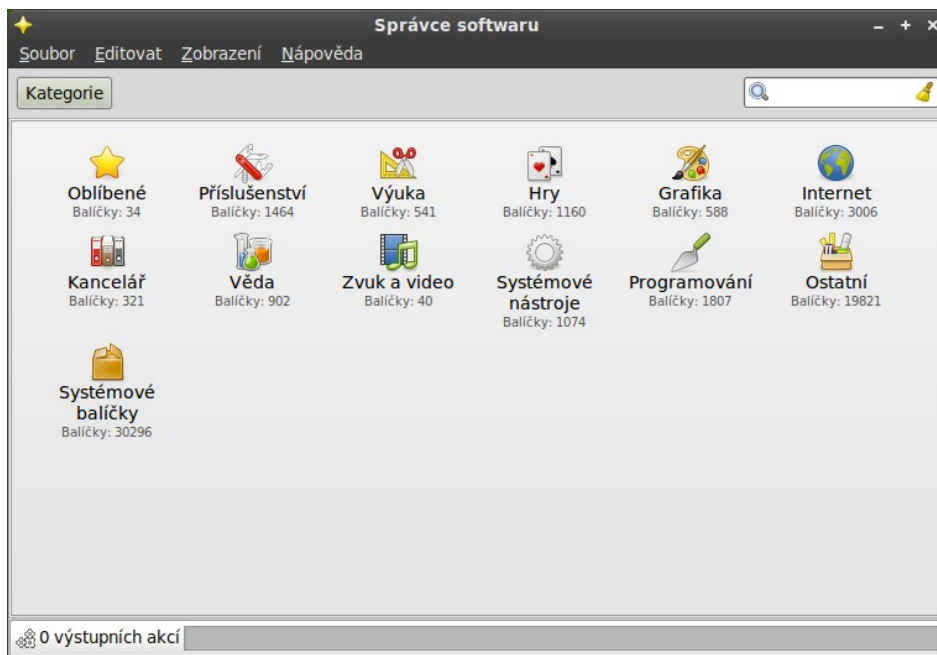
Správce softwaru

Soubor Editovat Zobrazení Nápověda

Kategorie

Oblíbené
Balíčky: 34

Příslušenství
Balíčky: 1464

Výuka
Balíčky: 541

Hry
Balíčky: 1160

Grafika
Balíčky: 588

Internet
Balíčky: 3006

Kancelář
Balíčky: 321

Věda
Balíčky: 902

Zvuk a video
Balíčky: 40

Systémové nástroje
Balíčky: 1074

Programování
Balíčky: 1807

Ostatní
Balíčky: 19821

Systémové balíčky
Balíčky: 30296

0 výstupních akcí